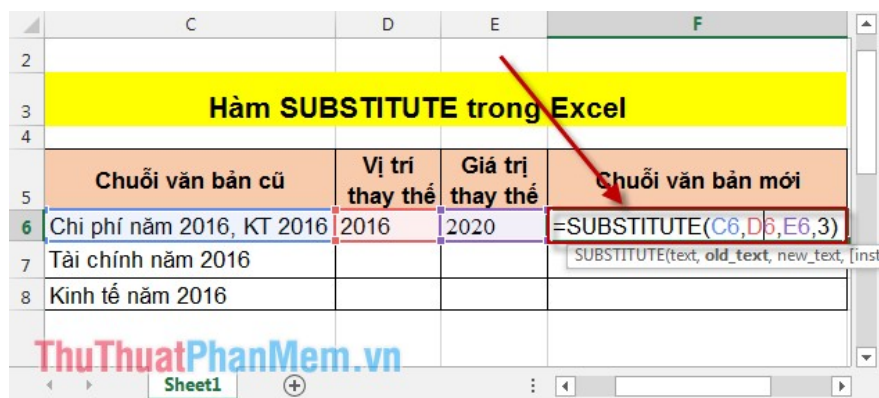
| | C | D | E | F |
|---|---|---|---|---|
| 2 | | | | |
| 3 | Hàm SUBSTITUTE trong Excel | | | |
| 4 | | | | |
| 5 | Chuỗi văn bản cũ | Vị trí thay thế | Giá trị thay thế | Chuỗi văn bản mới |
| 6 | Chi phí năm 2016, KT 2016 | 2016 | 2020 | =SUBSTITUTE(C6,D6,E6,3) |
| 7 | Tài chính năm 2016 | | | |
| 8 | Kinh tế năm 2016 | | | |

SUBSTITUTE(text, **old_text**, new_text, [inst

ThuThuatPhanMem.vn

Sheet1